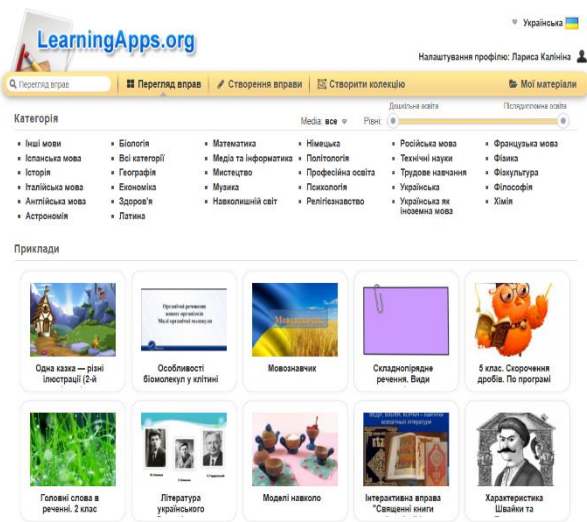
LearningApps.org

Українська

Налаштування профілю: Лариса Калініна

Перегляд вправ

Перегляд вправ | Створення вправи | Створити колекцію | Мої матеріали

Категорія

Media: все

Рівні: Дошкільна освіта — Післядипломна освіта

- Інші мови
- Іспанська мова
- Історія
- Італійська мова
- Англійська мова
- Астрономія
- Біологія
- Всі категорії
- Географія
- Економіка
- Здоров'я
- Латина
- Математика
- Медіа та інформатика
- Мистецтво
- Музика
- Навколишній світ
- Німецька
- Політологія
- Професійна освіта
- Психологія
- Релігієзнавство
- Російська мова
- Технічні науки
- Трудове навчання
- Українська
- Українська як іноземна мова
- Французька мова
- Фізика
- Фізкультура
- Філософія
- Хімія

Приклади

Одна казка — різні ілюстрації (2-й

Органічні речовини живих організмів. Малі органічні молекули

Особливості біомолекул у клітині

Мовознавчик

Мовознавчик

Складнопідрядне речення. Види

5 клас. Скорочення дробів. По програмі

Головні слова в реченні. 2 клас

Література українського

Моделі навколо

Інтерактивна вправа "Священні книги

Характеристика Швайки та